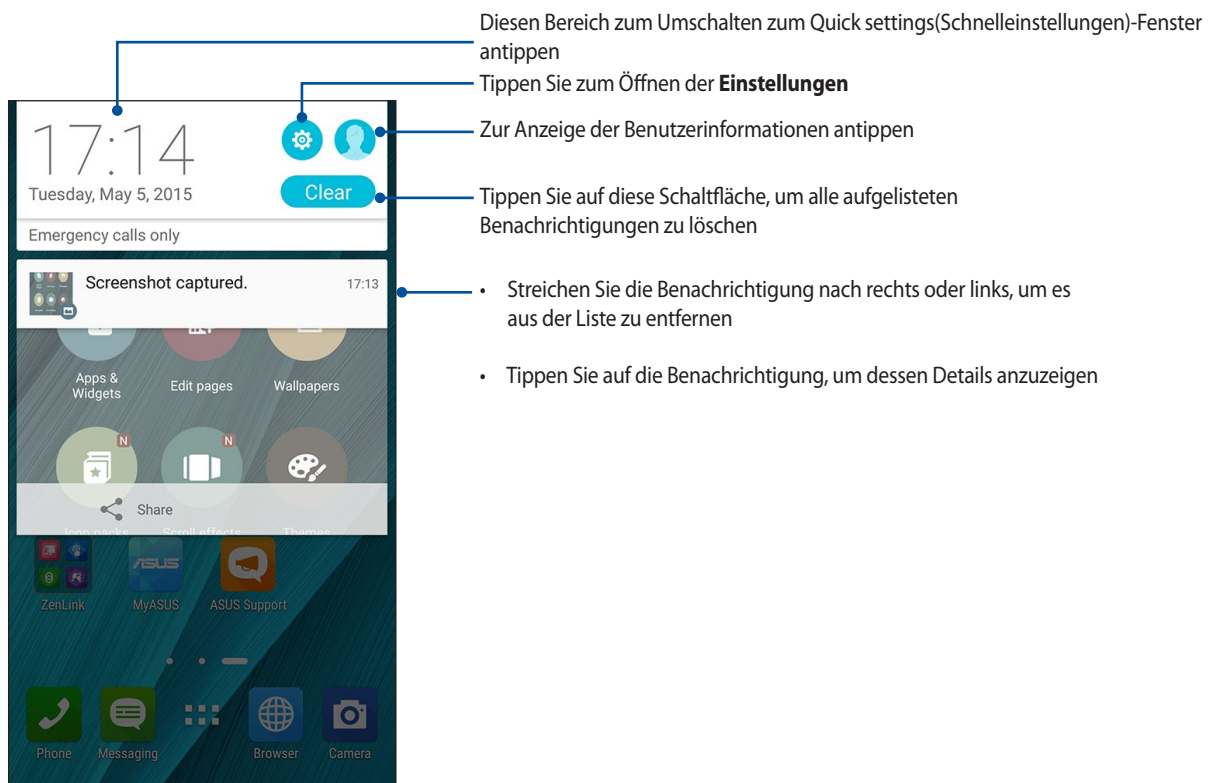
17:14

Tuesday, May 5, 2015

Clear

Emergency calls only

Screenshot captured.

17:13

Apps & Widgets

Edit pages

Wallpapers

N

N

Share

Icon packs

Scroll effects

Themes

ZenLink

MyASUS

ASUS Support

Phone

Messaging

Browser

Camera

Diesen Bereich zum Umschalten zum Quick settings(Schnelleinstellungen)-Fenster antippen

Tippen Sie zum Öffnen der **Einstellungen**

Zur Anzeige der Benutzerinformationen antippen

Tippen Sie auf diese Schaltfläche, um alle aufgelisteten Benachrichtigungen zu löschen

• Streichen Sie die Benachrichtigung nach rechts oder links, um es aus der Liste zu entfernen

• Tippen Sie auf die Benachrichtigung, um dessen Details anzuzeigen